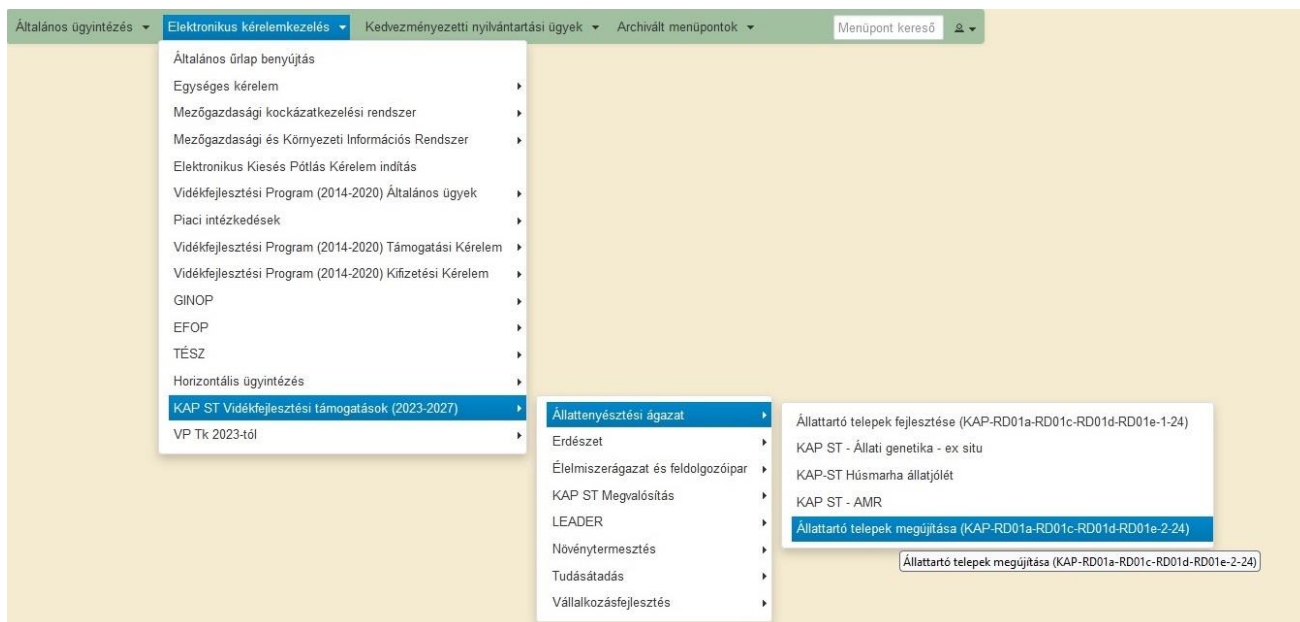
Általános ügyintézés ▾ Elektronikus kérelemkezelés ▾ Kedvezményezetti nyilvántartási ügyek ▾ Archivált menüpontok ▾ Menüpont kereső

Általános űrlap benyújtás
Egységes kérelem
Mezőgazdasági kockázatkezelési rendszer
Mezőgazdasági és Környezeti Információs Rendszer
Elektronikus Kiesés Pótlás Kérelem indítás
Vidékfejlesztési Program (2014-2020) Általános ügyek
Piaci intézkedések
Vidékfejlesztési Program (2014-2020) Támogatási Kérelem
Vidékfejlesztési Program (2014-2020) Kifizetési Kérelem
GINOP
EFOP
TÉSZ
Horizontális ügyintézés
KAP ST Vidékfejlesztési támogatások (2023-2027)
VP Tk 2023-tól

Állattenyésztési ágazat
Erdészet
Élelmiszerágazat és feldolgozóipar
KAP ST Megvalósítás
LEADER
Növénytermesztés
Tudásátadás
Vállalkozásfejlesztés

Állattartó telepek fejlesztése (KAP-RD01a-RD01c-RD01d-RD01e-1-24)
KAP ST - Állati genetika - ex situ
KAP-ST Húsmarha állatjólét
KAP ST - AMR
Állattartó telepek megújítása (KAP-RD01a-RD01c-RD01d-RD01e-2-24)

Állattartó telepek megújítása (KAP-RD01a-RD01c-RD01d-RD01e-2-24)